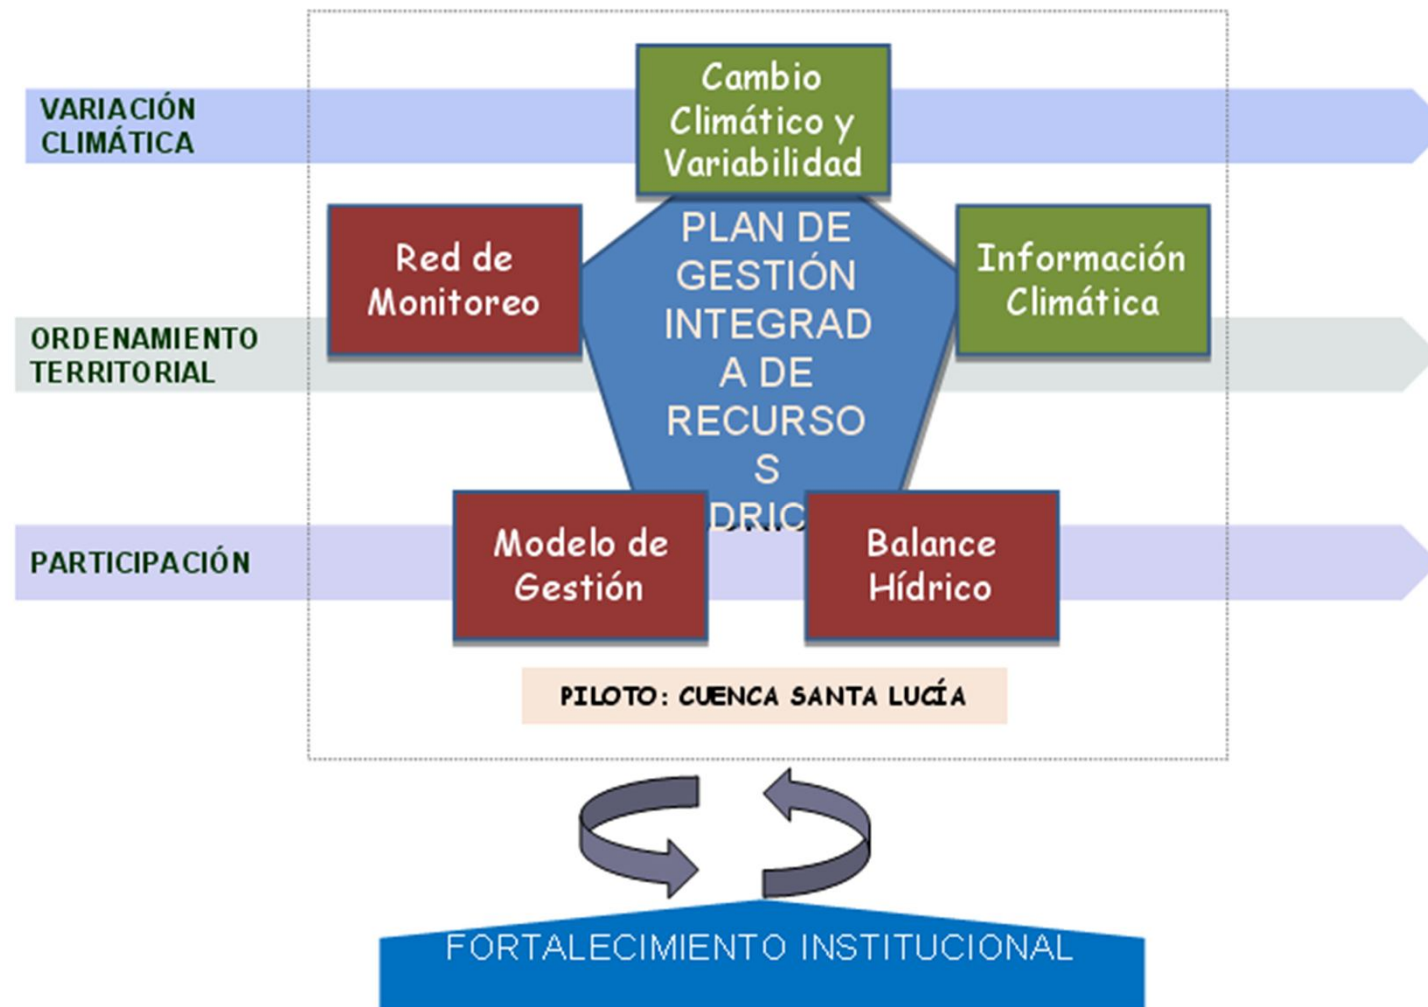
VARIACIÓN CLIMÁTICA

ORDENAMIENTO TERRITORIAL

PARTICIPACIÓN

Cambio Climático y Variabilidad

Red de Monitoreo

PLAN DE GESTIÓN INTEGRAD A DE RECURSO S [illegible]DRIC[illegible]

Información Climática

Modelo de Gestión

Balance Hídrico

PILOTO: CUENCA SANTA LUCÍA

FORTALECIMIENTO INSTITUCIONAL